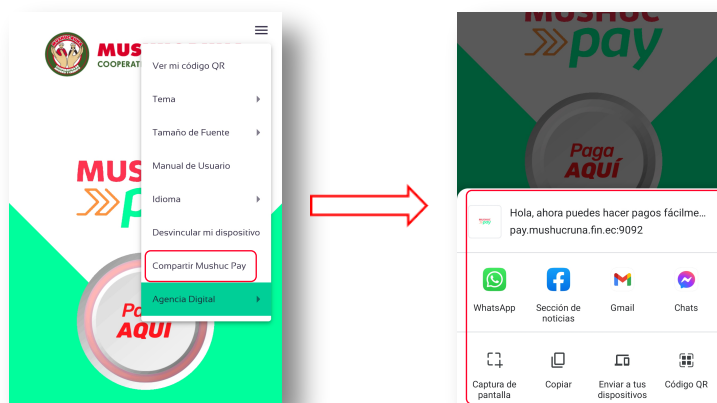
MUSH
COOPERATI

Ver mi código QR
Tema
Tamaño de Fuente
Manual de Usuario
Idioma
Desvincular mi dispositivo
Compartir Mushuc Pay
Agencia Digital

MUS
pa

Pa
AQUI

Mushuc
pay

Paga
AQUÍ

Hola, ahora puedes hacer pagos fácilm...
pay.mushucruna.fin.ec:9092

WhatsApp
Sección de noticias
Gmail
Chats

Captura de pantalla
Copiar
Enviar a tus dispositivos
Código QR